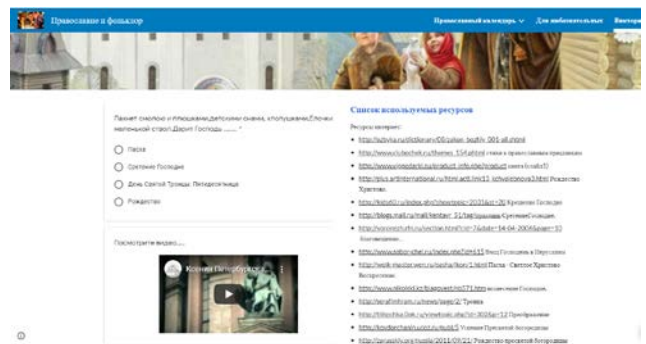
Православие и фольклор

Православный календарь ∨ Для любознательных Виктори

Пахнет смолкою и плюшками,детскими снами, хлопушками.Ёлочки маленький ствол.Дарит Господь ...... *

Пасха

Сретение Господне

День Святой Троицы. Пятидесятница

Рождество

Посмотрите видео....

Ксения Петербургская

Список используемых ресурсов

Ресурсы интернет:

http://sdvyha.ru/dictionary/06/pakan_bozhiy_001-all.shtml

http://www.tutpochek.ru/themes_154.shtml стихи о православных праздниках

http://www.nnpokrd.ru/product_info.php/product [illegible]

http://plus.artinternational.ru/html.act/int/11_tshvalenova1.html Рождество Христово.

http://kstv01.ru/index.php?newsid=2031&p=26 Крещение Господне

http://blogs.mail.ru/mail/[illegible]/ праздник Сретение Господне.

http://voronezh.rfn.ru/section.html?id=7&date=14-04-2006&pg=10 Благовещение

http://www.sobor-chel.ru/index.php?id=11 Вход Господень в Иерусалим

http://walk-master.vert.ru/basha/fson/1.html Пасха - Светлое Христово Воскресение

http://www.nikolaid.kr/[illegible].htm Вознесение Господне

http://serafimfnam.ru/news/page/2/ Троица

http://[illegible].dot.ru/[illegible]=12 Преображение

http://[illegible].ucoz.ru/publ/5 Успение Пресвятой Богородицы

http://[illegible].ru/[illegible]/2011/09/21/ Рождество пресвятой богородицы